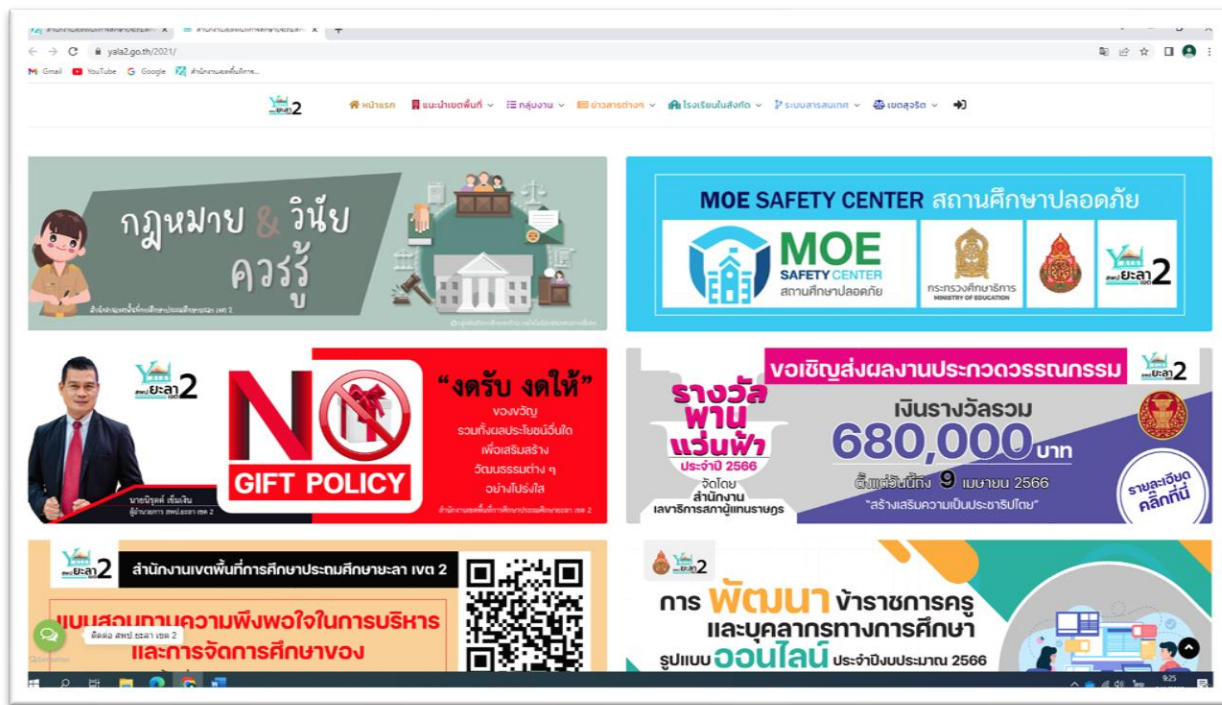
yala2.go.th/2021/

Gmail YouTube Google

สพป.ยะลา 2

หน้าแรก แนะนำเขตพื้นที่ กลุ่มงาน ข่าวสารต่างๆ โรงเรียนในสังกัด ระบบสารสนเทศ เขตสุจริต

กฎหมาย & วินัย ควรรู้

MOE SAFETY CENTER สถานศึกษาปลอดภัย

MOE SAFETY CENTER สถานศึกษาปลอดภัย

กระทรวงศึกษาธิการ MINISTRY OF EDUCATION

สพป.ยะลา 2

สพป.ยะลา 2

NO GIFT POLICY

"งดรับ งดให้"

ของขวัญ รวมทั้งผลประโยชน์อื่นใด เพื่อเสริมสร้าง วัฒนธรรมต่าง ๆ อย่างโปร่งใส

สำนักงานเขตพื้นที่การศึกษาประถมศึกษายะลา เขต 2

ขอเชิญส่งผลงานประกวดวรรณกรรม

สพป.ยะลา 2

รางวัล พานแว่นฟ้า ประจำปี 2566

จัดโดย สำนักงานเลขาธิการสภาผู้แทนราษฎร

เงินรางวัลรวม 680,000 บาท

ตั้งแต่วันนี้ถึง 9 เมษายน 2566

"สร้างเสริมความเป็นประชาธิปไตย"

รายละเอียด คลิ๊กที่นี่

สพป.ยะลา 2

สำนักงานเขตพื้นที่การศึกษาประถมศึกษายะลา เขต 2

แบบสอบถามความพึงพอใจในการบริหาร และการจัดการศึกษาของ

ติดต่อ สพป. ยะลา เขต 2

สพป.ยะลา 2

การ พัฒนา ข้าราชการครู และบุคลากรทางการศึกษา

รูปแบบ ออนไลน์ ประจำปีงบประมาณ 2566

9:25